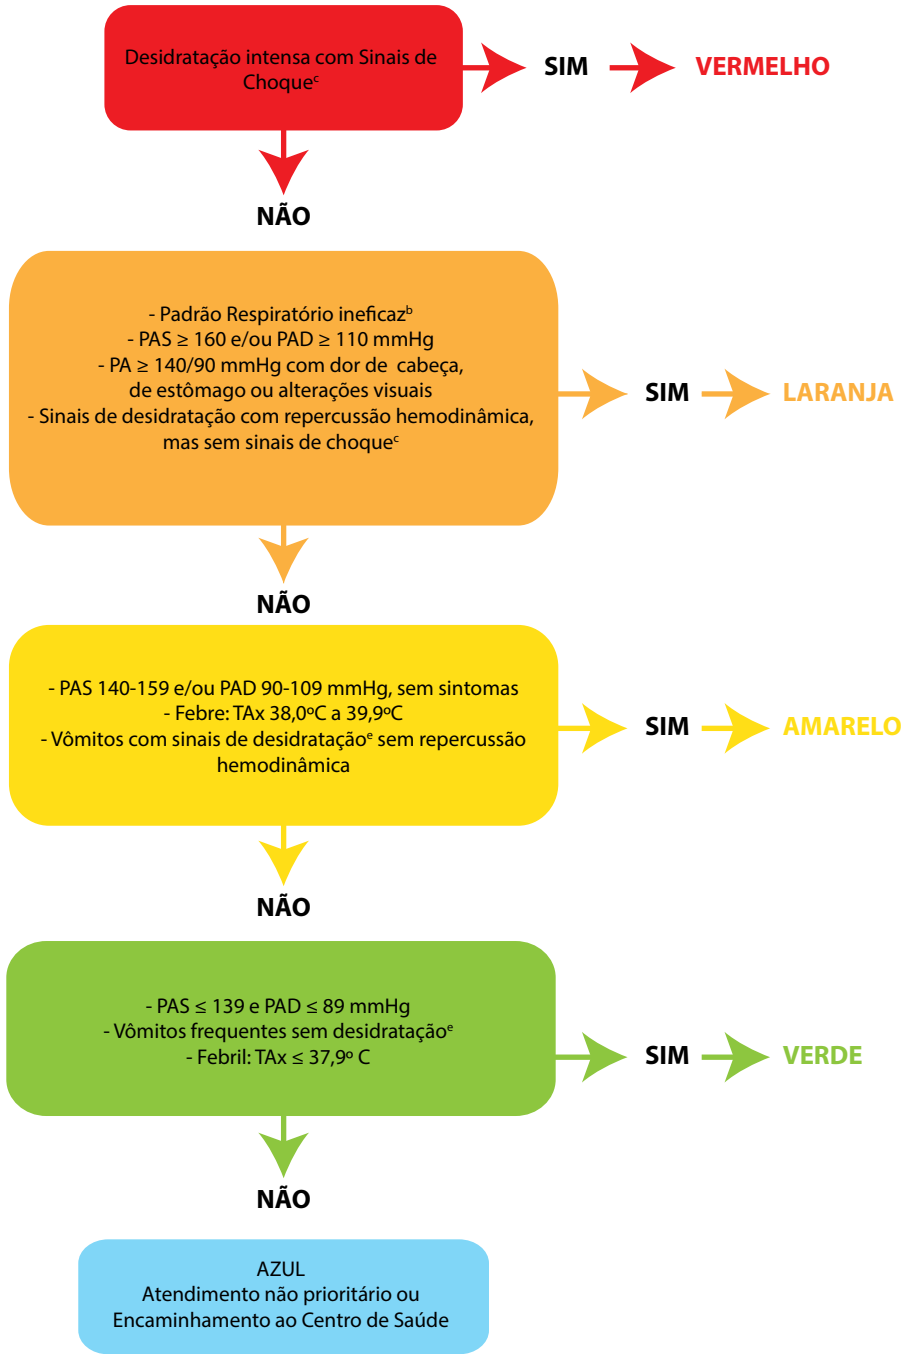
Desidratação intensa com Sinais de Choque$^c$

SIM

VERMELHO

NÃO

- Padrão Respiratório ineficaz$^b$
- PAS ≥ 160 e/ou PAD ≥ 110 mmHg
- PA ≥ 140/90 mmHg com dor de cabeça, de estômago ou alterações visuais
- Sinais de desidratação com repercussão hemodinâmica, mas sem sinais de choque$^c$

SIM

LARANJA

NÃO

- PAS 140-159 e/ou PAD 90-109 mmHg, sem sintomas
- Febre: TAx 38,0ºC a 39,9ºC
- Vômitos com sinais de desidratação$^e$ sem repercussão hemodinâmica

SIM

AMARELO

NÃO

- PAS ≤ 139 e PAD ≤ 89 mmHg
- Vômitos frequentes sem desidratação$^e$
- Febril: TAx ≤ 37,9º C

SIM

VERDE

NÃO

AZUL
Atendimento não prioritário ou Encaminhamento ao Centro de Saúde